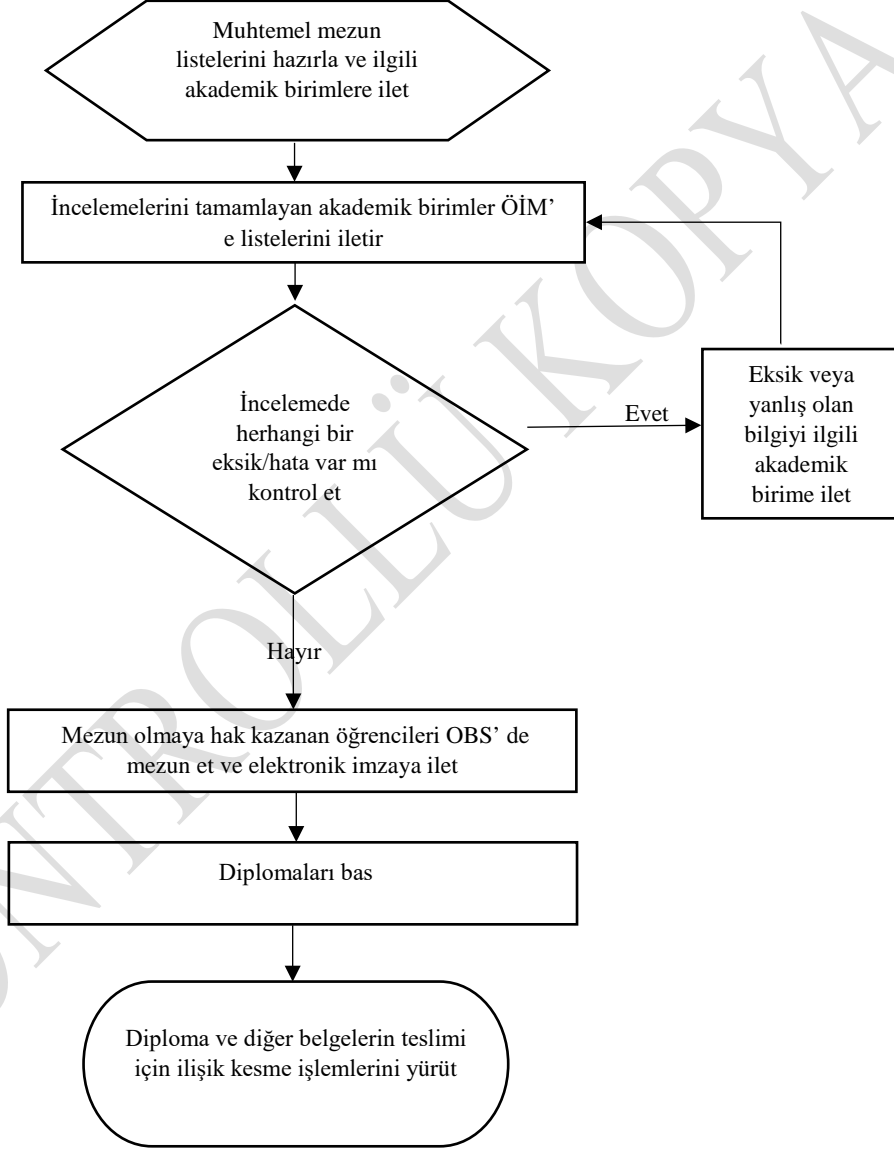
Muhtemel mezun listelerini hazırla ve ilgili akademik birimlere ilet

İncelemelerini tamamlayan akademik birimler ÖİM' e listelerini iletir

İncelemede herhangi bir eksik/hata var mı kontrol et

Evet

Eksik veya yanlış olan bilgiyi ilgili akademik birime ilet

Hayır

Mezun olmaya hak kazanan öğrencileri OBS' de mezun et ve elektronik imzaya ilet

Diplomaları bas

Diploma ve diğer belgelerin teslimi için ilişik kesme işlemlerini yürüt

KONTROLLÜ KOPYA